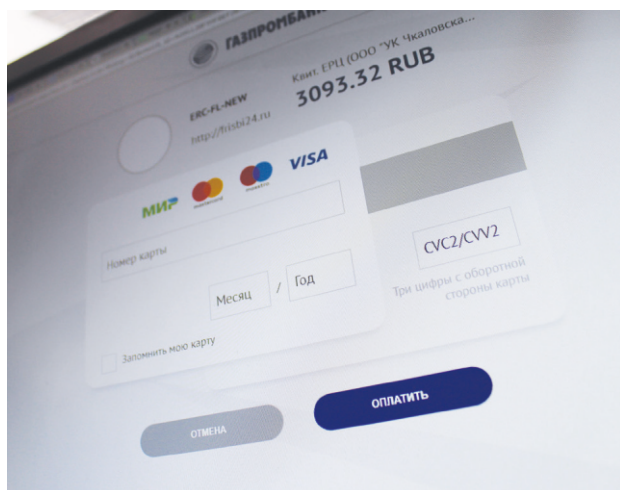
ГАЗПРОМБАН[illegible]

ERC-FL-NEW
http://fsistbi24.ru

Квит. ЕРЦ (ООО "УК Чкаловска...
3093.32 RUB

МИР
mastercard
maestro
VISA

Номер карты

Месяц / Год

CVC2/CVV2

Три цифры с оборотной стороны карты

Запомнить мою карту

ОТМЕНА

ОПЛАТИТЬ